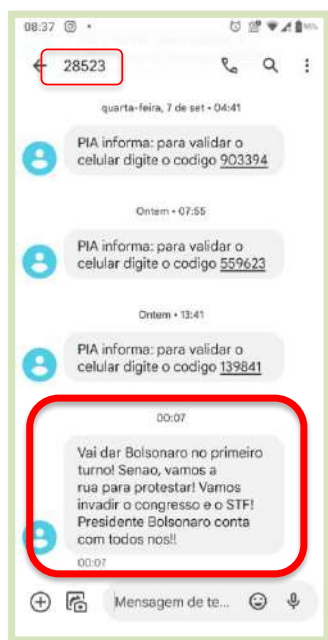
08:37

28523

quarta-feira, 7 de set • 04:41

PIA informa: para validar o celular digite o codigo 903394

Ontem • 07:55

PIA informa: para validar o celular digite o codigo 559623

Ontem • 13:41

PIA informa: para validar o celular digite o codigo 139841

00:07

Vai dar Bolsonaro no primeiro turno! Senao, vamos a rua para protestar! Vamos invadir o congresso e o STF! Presidente Bolsonaro conta com todos nos!!

00:07

Mensagem de te...